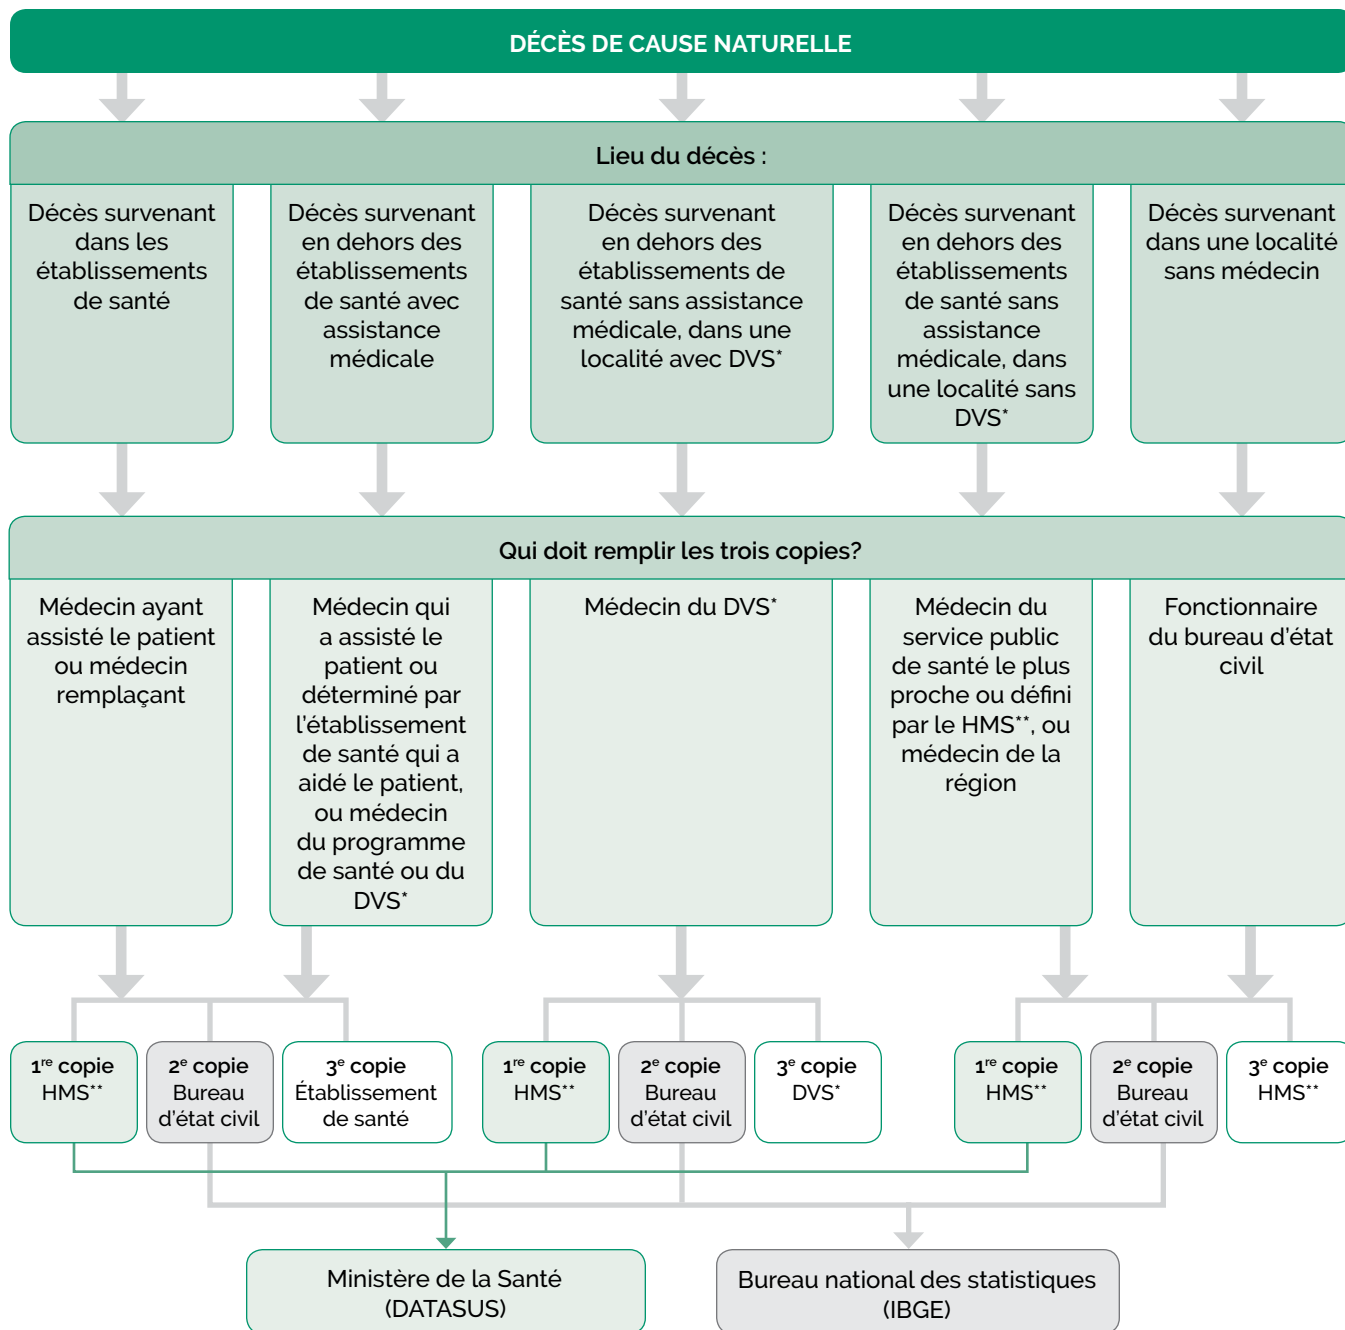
DÉCÈS DE CAUSE NATURELLE

Lieu du décès :

Décès survenant dans les établissements de santé

Décès survenant en dehors des établissements de santé avec assistance médicale

Décès survenant en dehors des établissements de santé sans assistance médicale, dans une localité avec DVS*

Décès survenant en dehors des établissements de santé sans assistance médicale, dans une localité sans DVS*

Décès survenant dans une localité sans médecin

Qui doit remplir les trois copies?

Médecin ayant assisté le patient ou médecin remplaçant

Médecin qui a assisté le patient ou déterminé par l'établissement de santé qui a aidé le patient, ou médecin du programme de santé ou du DVS*

Médecin du DVS*

Médecin du service public de santé le plus proche ou défini par le HMS**, ou médecin de la région

Fonctionnaire du bureau d'état civil

1re copie HMS**

2e copie Bureau d'état civil

3e copie Établissement de santé

1re copie HMS**

2e copie Bureau d'état civil

3e copie DVS*

1re copie HMS**

2e copie Bureau d'état civil

3e copie HMS**

Ministère de la Santé (DATASUS)

Bureau national des statistiques (IBGE)